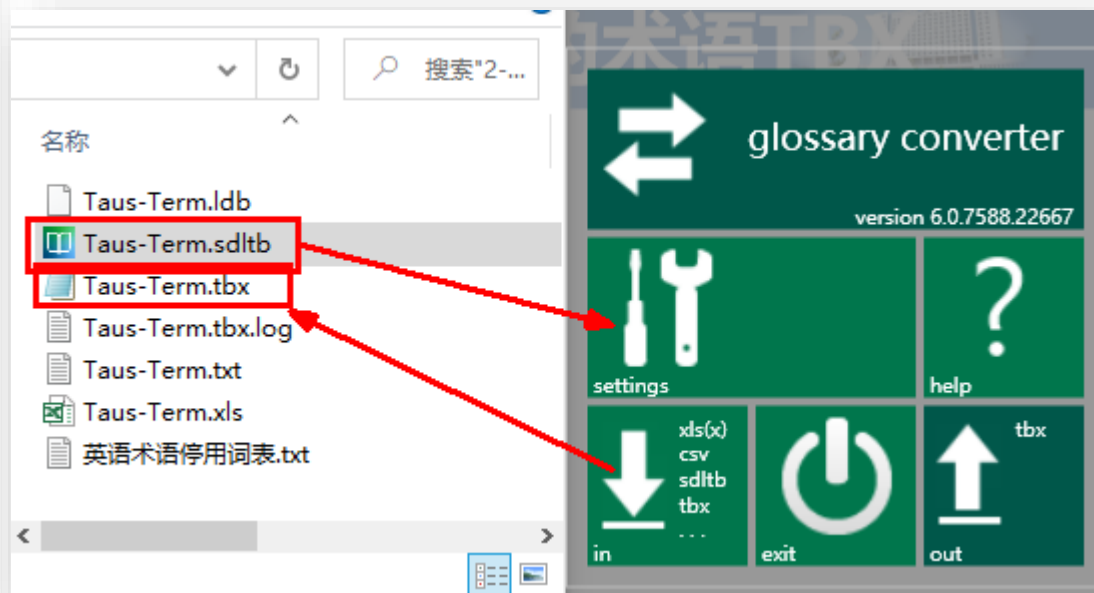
搜索"2-...

名称

Taus-Term.ldb
Taus-Term.sdltb
Taus-Term.tbx
Taus-Term.tbx.log
Taus-Term.txt
Taus-Term.xls
英语术语停用词表.txt

术语TBX

glossary converter

version 6.0.7588.22667

settings

help

xls(x)
csv
sdltb
tbx
. . .

in

exit

tbx

out